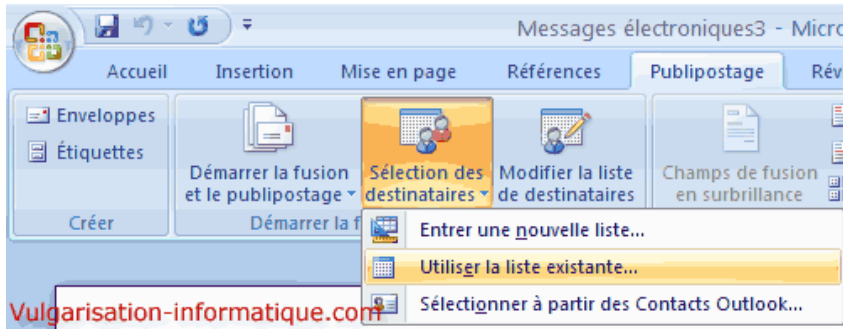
Messages électroniques3 - Micro

Accueil Insertion Mise en page Références Publipostage Rév

Enveloppes
Étiquettes
Créer

Démarrer la fusion et le publipostage
Démarrer la f

Sélection des destinataires

Modifier la liste de destinataires

Champs de fusion en surbrillance

Entrer une nouvelle liste...
Utiliser la liste existante...
Sélectionner à partir des Contacts Outlook...

Vulgarisation-informatique.com